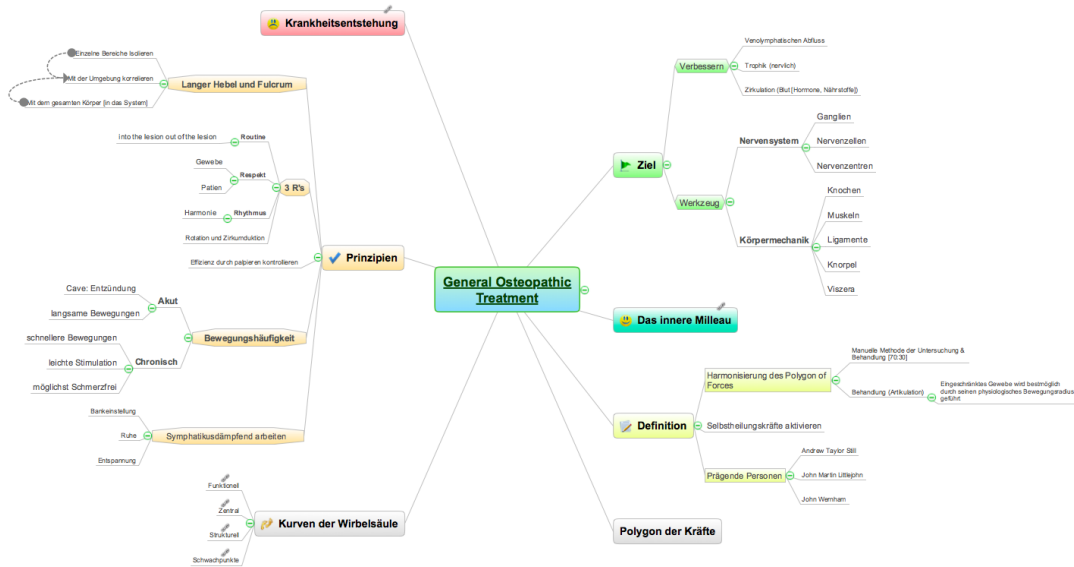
General Osteopathic Treatment

Krankheitsentstehung

Langer Hebel und Fulcrum
Einzelne Bereiche isolieren
Mit der Umgebung korrelieren
Mit dem gesamten Körper (in das System)

Prinzipien
3 R's
Routine
Into the lesion out of the lesion
Respekt
Gewebe
Patien
Rhythmus
Harmonie
Rotation und Zirkumduktion
Effizienz durch palpieren kontrollieren

Bewegungshäufigkeit
Akut
Cave: Entzündung
langsame Bewegungen
Chronisch
schnellere Bewegungen
leichte Stimulation
möglichst Schmerzfrei

Symphatikusdämpfend arbeiten
Bankeinstellung
Ruhe
Entspannung

Kurven der Wirbelsäule
Funktionell
Zentral
Strukturell
Schwachpunkte

Ziel
Verbessern
Venolymphatischen Abfluss
Trophik (nervlich)
Zirkulation (Blut [Hormone, Nährstoffe])
Werkzeug
Nervensystem
Ganglien
Nervenzellen
Nervenzentren
Körpermechanik
Knochen
Muskeln
Ligamente
Knorpel
Viszera

Das innere Milleau

Definition
Harmonisierung des Polygon of Forces
Manuelle Methode der Untersuchung & Behandlung [70:30]
Behandlung (Artikulation)
Eingeschränktes Gewebe wird bestmöglich durch seinen physiologisches Bewegungsradius geführt
Selbstheilungskräfte aktivieren
Prägende Personen
Andrew Taylor Still
John Martin Littlejohn
John Wernham

Polygon der Kräfte